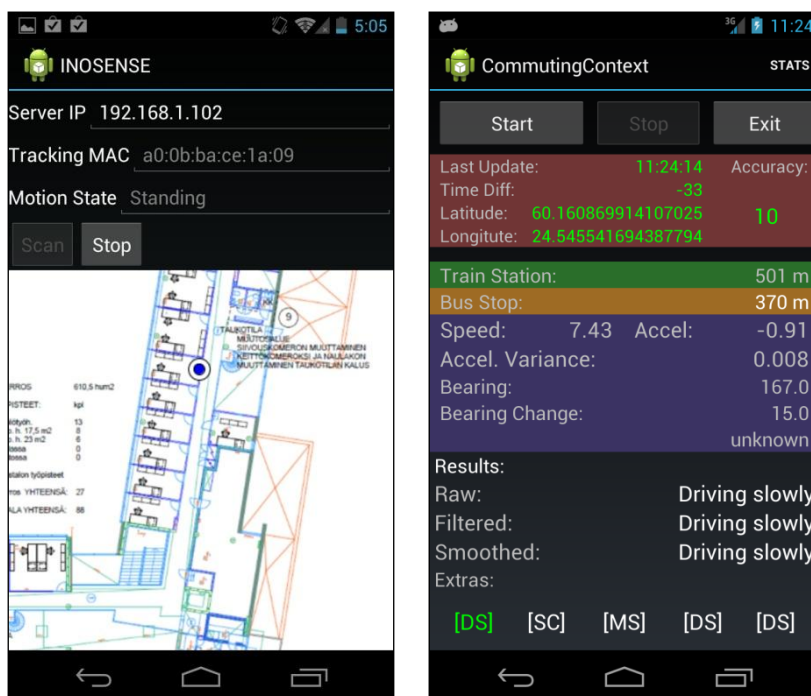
5:05

INOSENSE

Server IP 192.168.1.102

Tracking MAC a0:0b:ba:ce:1a:09

Motion State Standing

Scan Stop

TAUKOTILA
MUUTOSALUE
SIIVOUSKOMERON MUUTTAMINEN
KEITTOKOMEROKSI JA NAULAKON
MUUTTAMINEN TAUKOTILAN KALUS

9

RROS 610,5 hum2
PISTEET: kpl
itöydin 13
s. h. 17,5 m2 8
s. h. 23 m2 6
ossa 0
ossa 0
talon työpisteet
rros YHTEENSÄ: 27
ALA YHTEENSÄ: 88

11:24

CommutingContext STATS

Start Stop Exit

Last Update: 11:24:14 Accuracy:
Time Diff: -33
Latitude: 60.160869914107025 10
Longitute: 24.545541694387794

Train Station: 501 m
Bus Stop: 370 m
Speed: 7.43 Accel: -0.91
Accel. Variance: 0.008
Bearing: 167.0
Bearing Change: 15.0
unknown

Results:
Raw: Driving slowly
Filtered: Driving slowly
Smoothed: Driving slowly
Extras:

[DS] [SC] [MS] [DS] [DS]